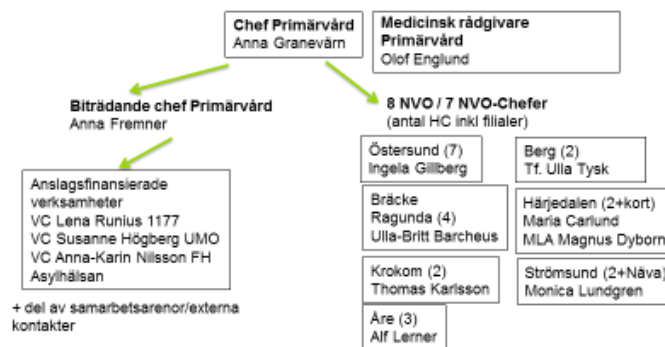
Chef Primärvård
Anna Granevärn

Medicinsk rådgivare Primärvård
Olof Englund

Biträdande chef Primärvård
Anna Fremner

8 NVO / 7 NVO-Chefer
(antal HC inkl filialer)

Anslagsfinansierade verksamheter
VC Lena Runius 1177
VC Susanne Högberg UMO
VC Anna-Karin Nilsson FH
Asylhälsan

+ del av samarbetsarenor/externa kontakter

Östersund (7)
Ingela Gillberg

Berg (2)
Tf. Ulla Tysk

Bräcke
Ragunda (4)
Ulla-Britt Barcheus

Härjedalen (2+kort)
Maria Carlund
MLA Magnus Dyborn

Krokom (2)
Thomas Karlsson

Strömsund (2+Näva)
Monica Lundgren

Åre (3)
Alf Lerner